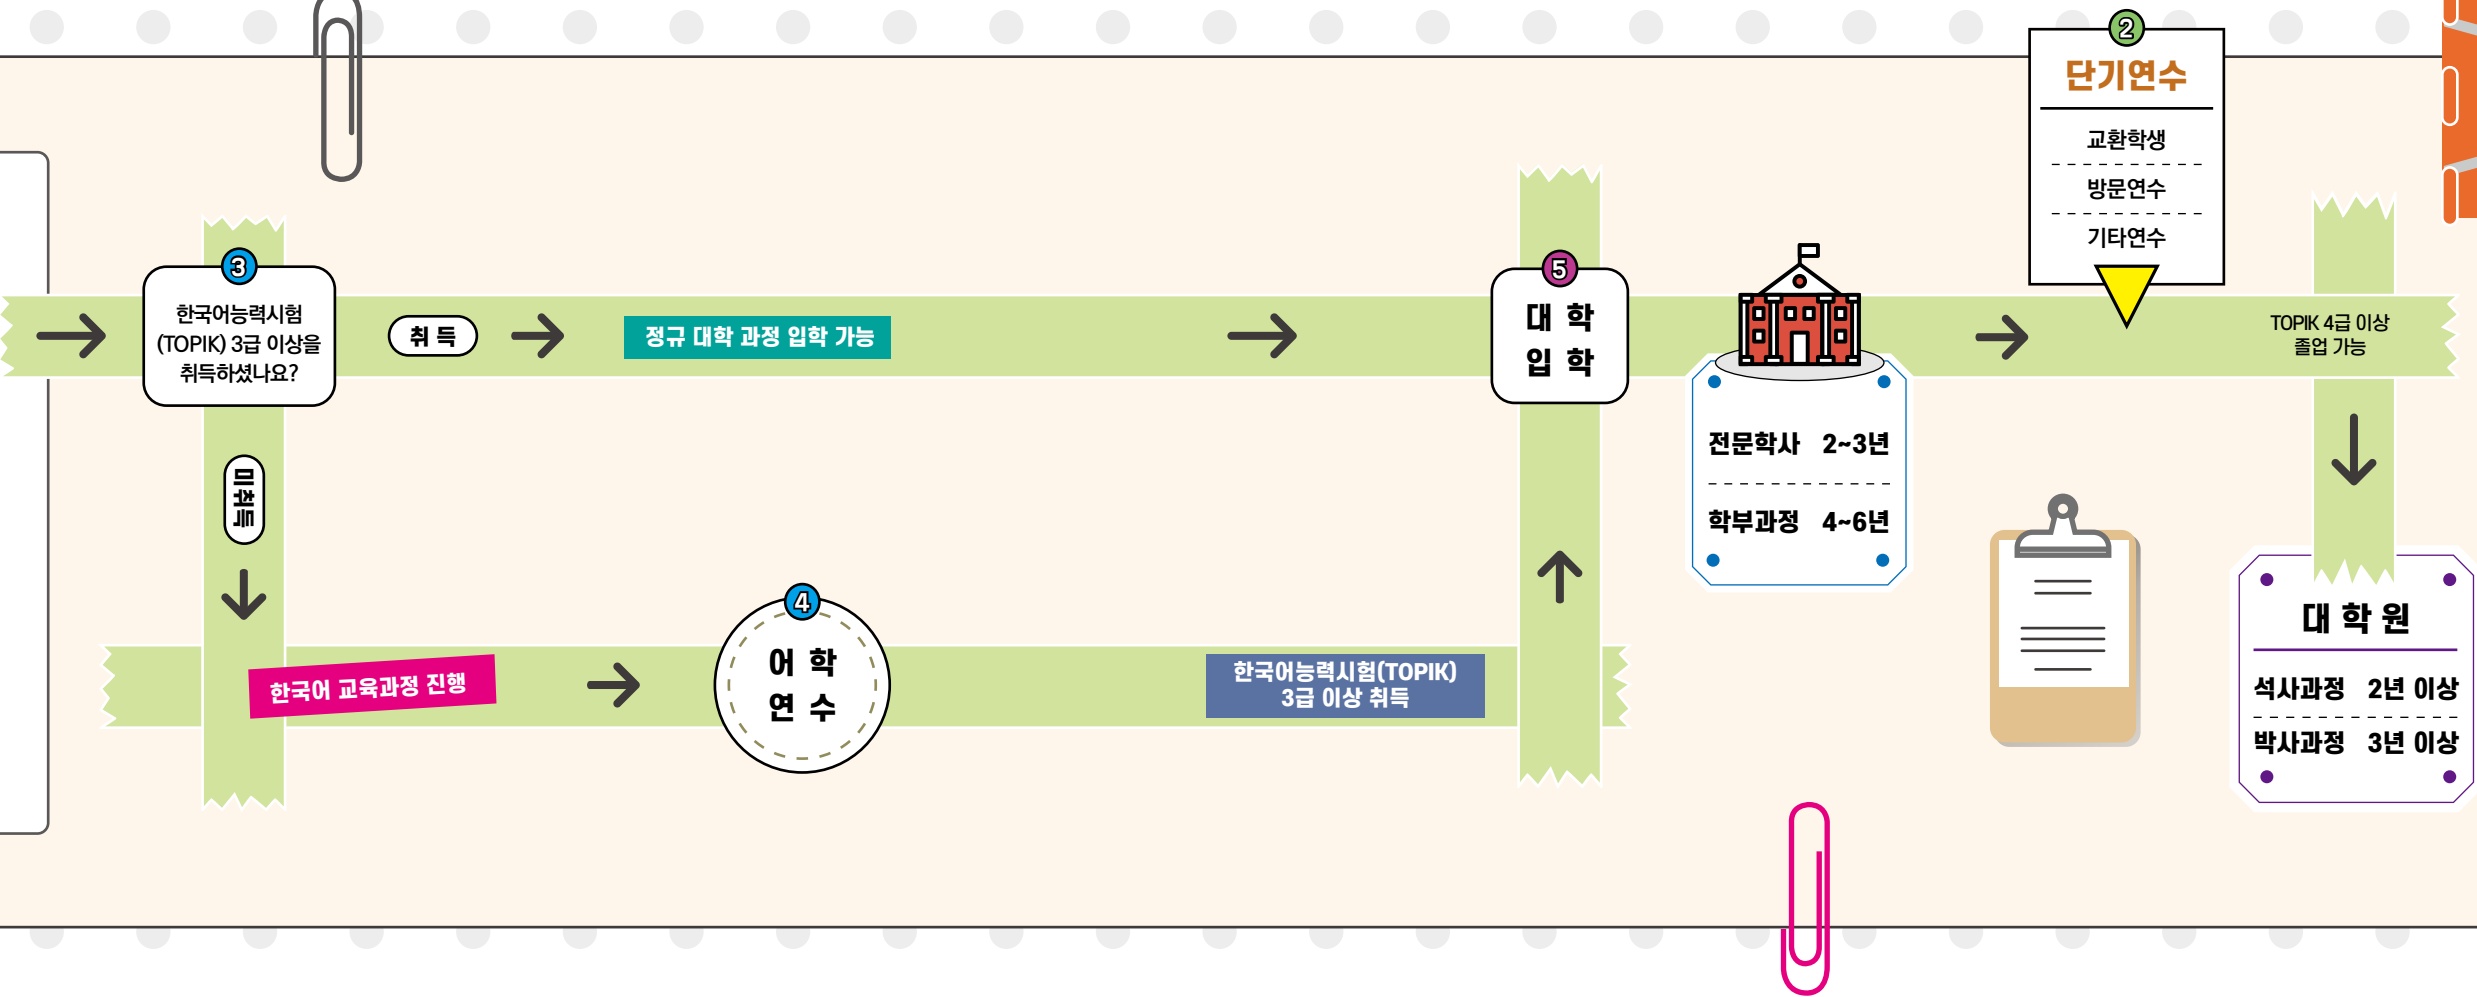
2
단기연수
교환학생
방문연수
기타연수

3
한국어능력시험 (TOPIK) 3급 이상을 취득하셨나요?

취 득

정규 대학 과정 입학 가능

5
대 학 입 학

TOPIK 4급 이상 졸업 가능

전문학사 2~3년
학부과정 4~6년

미취득

4
어 학 연 수

한국어 교육과정 진행

한국어능력시험(TOPIK) 3급 이상 취득

대 학 원
석사과정 2년 이상
박사과정 3년 이상